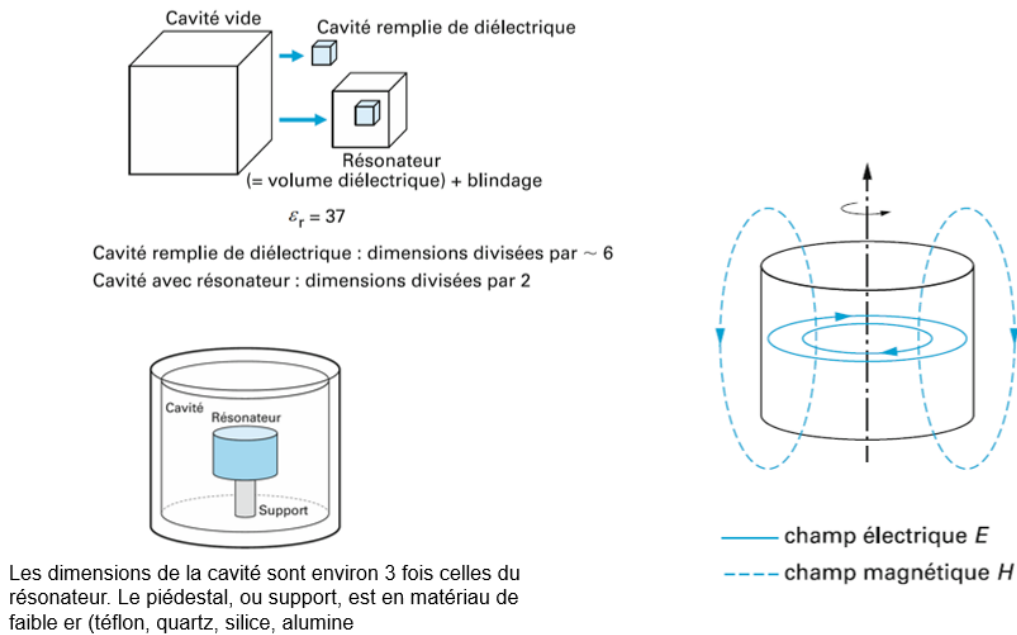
Cavité vide

Cavité remplie de diélectrique

Résonateur (= volume diélectrique) + blindage

$\varepsilon_r = 37$

Cavité remplie de diélectrique : dimensions divisées par ~ 6

Cavité avec résonateur : dimensions divisées par 2

Cavité

Résonateur

Support

Les dimensions de la cavité sont environ 3 fois celles du résonateur. Le piédestal, ou support, est en matériau de faible er (téflon, quartz, silice, alumine

champ électrique $E$

champ magnétique $H$